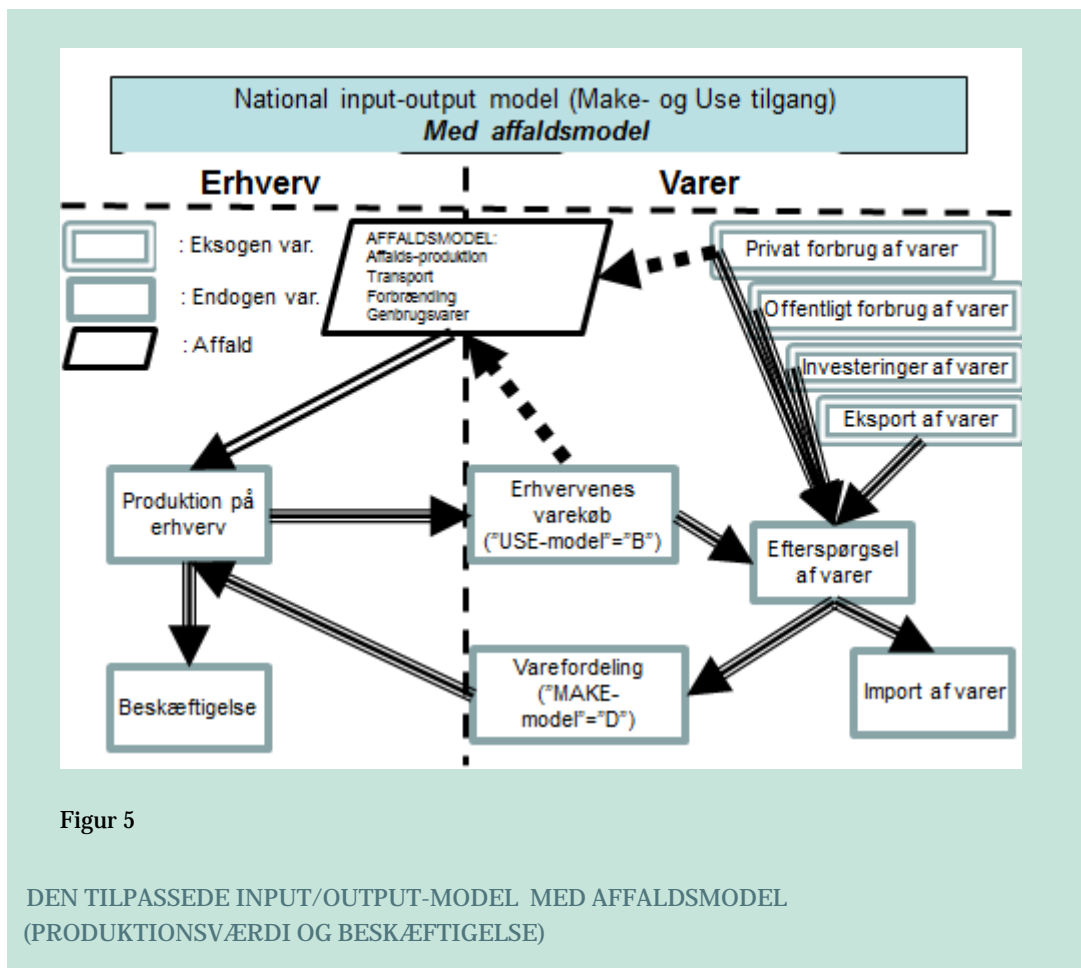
National input-output model (Make- og Use tilgang)
**Med affaldsmodel**

Erhverv

Varer

: Eksogen var.

: Endogen var.

: Affald

AFFALDSMODEL:
Affalds-produktion
Transport
Forbrænding
Genbrugsvarer

Privat forbrug af varer

Offentligt forbrug af varer

Investeringer af varer

Eksport af varer

Produktion på erhverv

Erhvervenes varekøb ("USE-model"="B")

Efterspørgsel af varer

Beskæftigelse

Varefordeling ("MAKE-model"="D")

Import af varer

Figur 5

DEN TILPASSEDE INPUT/OUTPUT-MODEL MED AFFALDSMODEL (PRODUKTIONSVÆRDI OG BESKÆFTIGELSE)